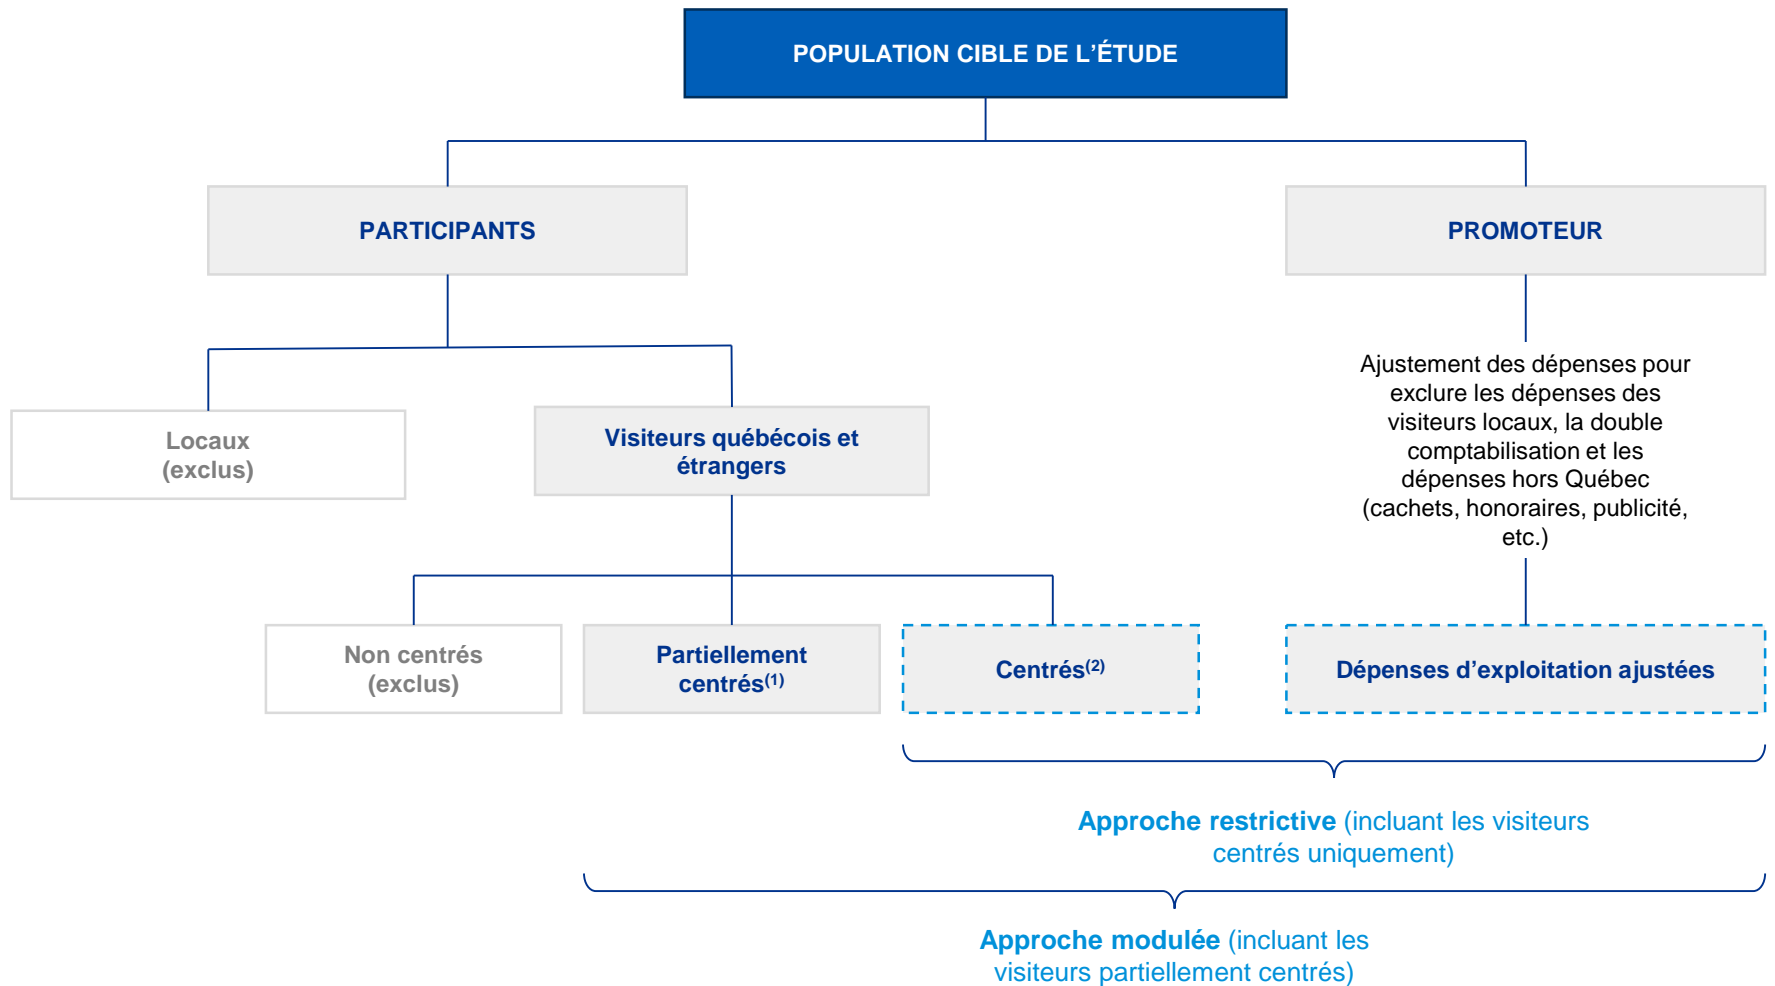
POPULATION CIBLE DE L'ÉTUDE

PARTICIPANTS

PROMOTEUR

Locaux (exclus)

Visiteurs québécois et étrangers

Ajustement des dépenses pour exclure les dépenses des visiteurs locaux, la double comptabilisation et les dépenses hors Québec (cachets, honoraires, publicité, etc.)

Non centrés (exclus)

Partiellement centrés$^{(1)}$

Centrés$^{(2)}$

Dépenses d'exploitation ajustées

Approche restrictive (incluant les visiteurs centrés uniquement)

Approche modulée (incluant les visiteurs partiellement centrés)